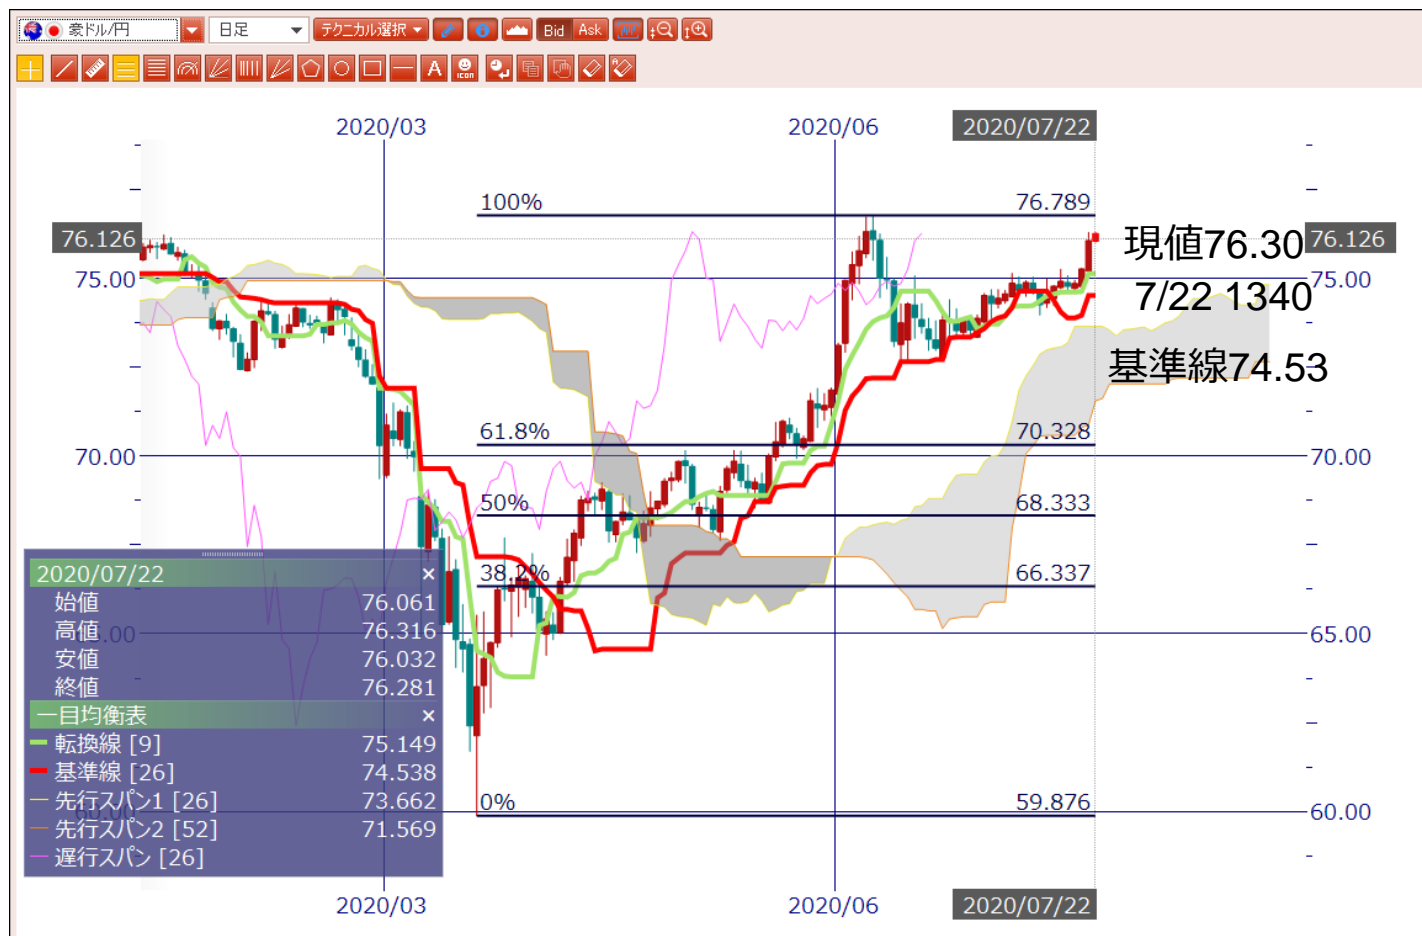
豪ドル/円 日足 テクニカル選択 Bid Ask

2020/03 2020/06 2020/07/22

100% 76.789
76.126
75.00
現値76.30 76.126
7/22 1340 75.00
基準線74.53
61.8% 70.328
70.00 70.00
50% 68.333
38.2% 66.337
65.00
0% 59.876
60.00

2020/07/22
始値 76.061
高値 76.316
安値 76.032
終値 76.281
一目均衡表
転換線 [9] 75.149
基準線 [26] 74.538
先行スパン1 [26] 73.662
先行スパン2 [52] 71.569
遅行スパン [26]

2020/03 2020/06 2020/07/22